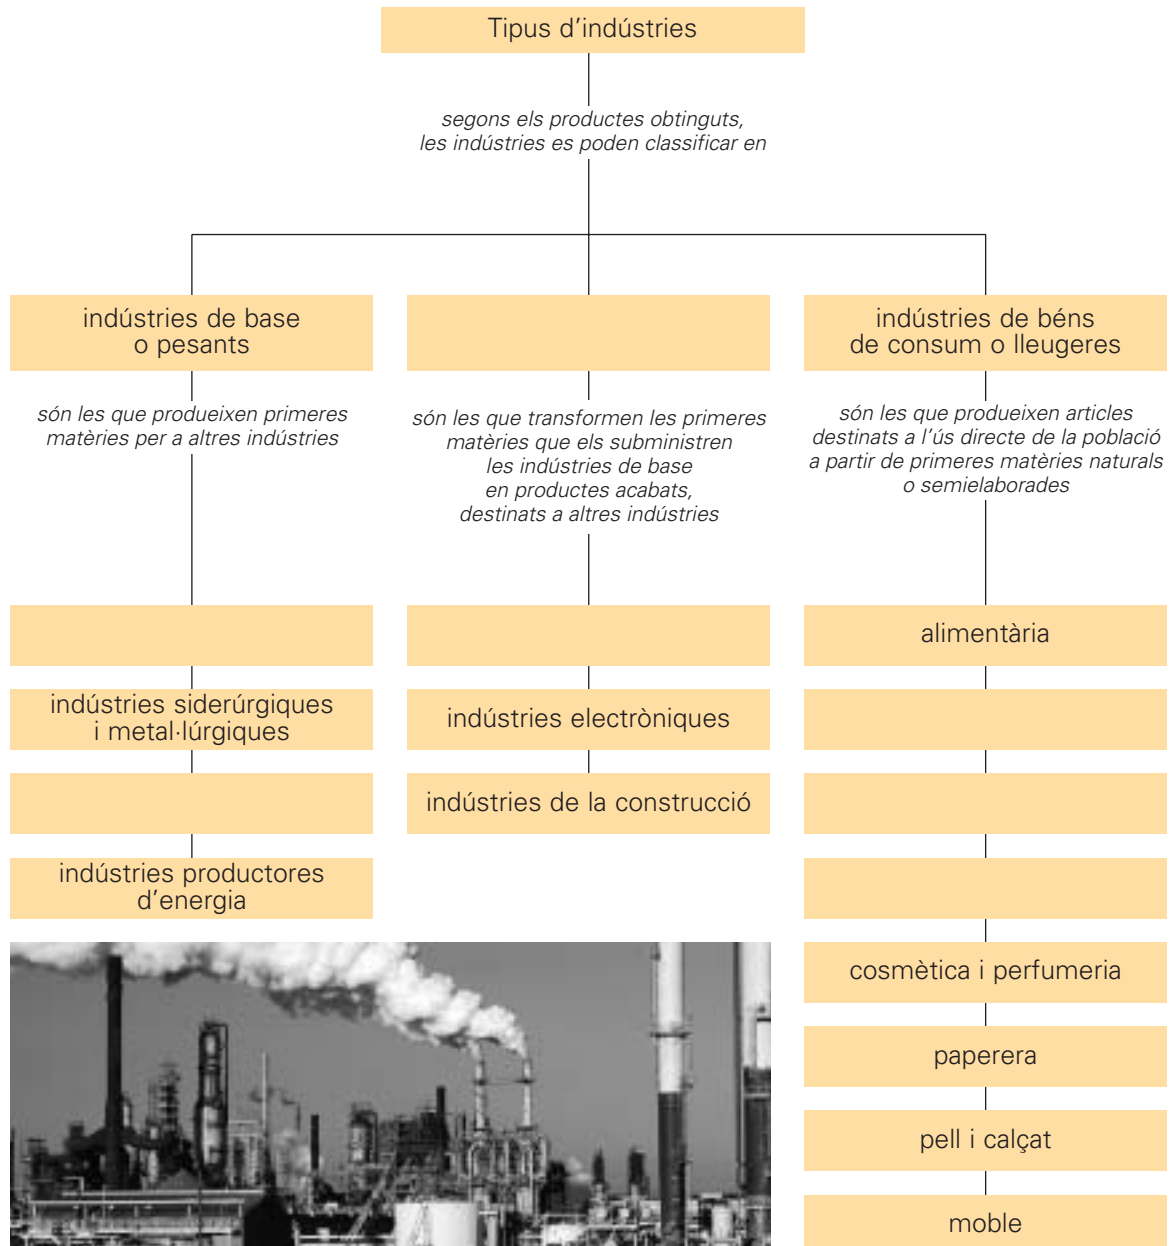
Tipus d’indústries

segons els productes obtinguts, les indústries es poden classificar en

indústries de base o pesants

són les que produeixen primeres matèries per a altres indústries

indústries siderúrgiques i metal·lúrgiques

indústries productores d’energia

són les que transformen les primeres matèries que els subministren les indústries de base en productes acabats, destinats a altres indústries

indústries electròniques

indústries de la construcció

indústries de béns de consum o lleugeres

són les que produeixen articles destinats a l’ús directe de la població a partir de primeres matèries naturals o semielaborades

alimentària

cosmètica i perfumeria

paperera

pell i calçat

moble